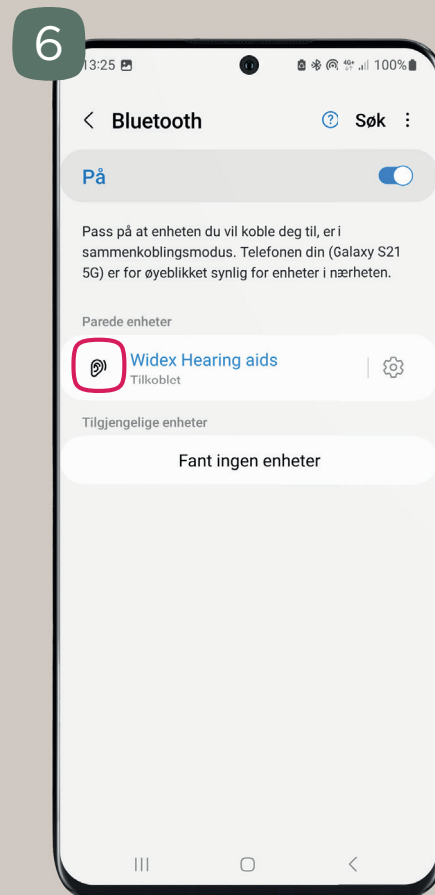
6

13:25

100%

Bluetooth

Søk

På

Pass på at enheten du vil koble deg til, er i sammenkoblingsmodus. Telefonen din (Galaxy S21 5G) er for øyeblikket synlig for enheter i nærheten.

Parede enheter

Widex Hearing aids
Tilkoblet

Tilgjengelige enheter

Fant ingen enheter